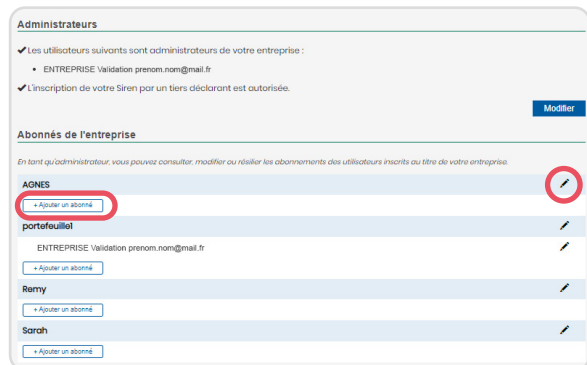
Administrateurs

✔Les utilisateurs suivants sont administrateurs de votre entreprise :

• ENTREPRISE Validation prenom.nom@mail.fr

✔L'inscription de votre Siren par un tiers déclarant est autorisée.

Modifier

Abonnés de l'entreprise

En tant qu'administrateur, vous pouvez consulter, modifier ou résilier les abonnements des utilisateurs inscrits au titre de votre entreprise.

AGNES

+ Ajouter un abonné

portefeuille1

ENTREPRISE Validation prenom.nom@mail.fr

+ Ajouter un abonné

Remy

+ Ajouter un abonné

Sarah

+ Ajouter un abonné